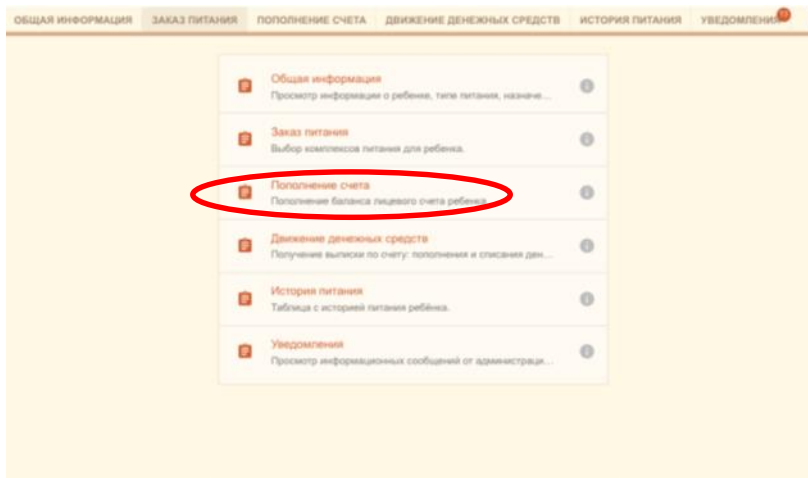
ОБЩАЯ ИНФОРМАЦИЯ ЗАКАЗ ПИТАНИЯ ПОПОЛНЕНИЕ СЧЕТА ДВИЖЕНИЕ ДЕНЕЖНЫХ СРЕДСТВ ИСТОРИЯ ПИТАНИЯ УВЕДОМЛЕНИЯ 17

Общая информация
Просмотр информации о ребенке, типе питания, назначе...

Заказ питания
Выбор комплексов питания для ребенка.

Пополнение счета
Пополнение баланса лицевого счета ребенка.

Движение денежных средств
Получение выписки по счету: пополнения и списания ден...

История питания
Таблица с историей питания ребёнка.

Уведомления
Просмотр информационных сообщений от администраци...